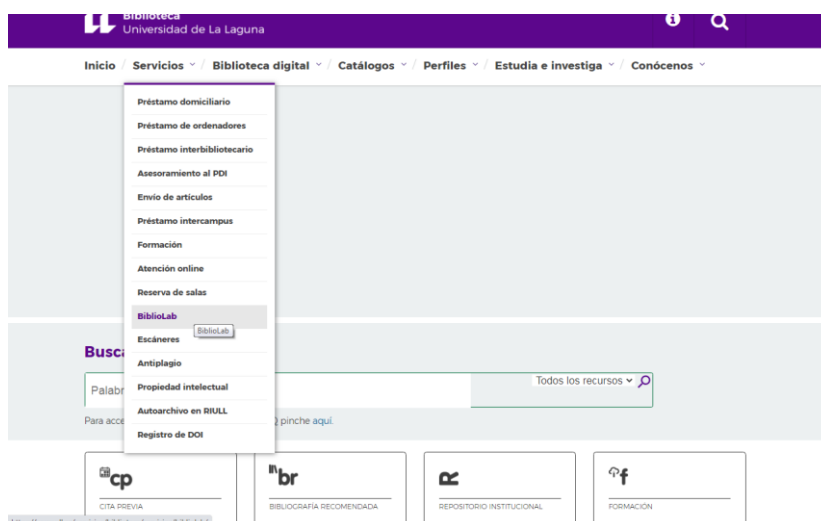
Biblioteca
Universidad de La Laguna

Inicio / Servicios / Biblioteca digital / Catálogos / Perfiles / Estudia e investiga / Conócenos

Préstamo domiciliario
Préstamo de ordenadores
Préstamo interbibliotecario
Asesoramiento al PDI
Envío de artículos
Préstamo intercampus
Formación
Atención online
Reserva de salas
BiblioLab
BiblioLab
Escáneres
Antiplagio
Propiedad intelectual
Autoarchivo en RIULL
Registro de DOI

Busc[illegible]

Palabr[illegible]

Todos los recursos

Para acce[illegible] pinche aquí.

cp
CITA PREVIA

br
BIBLIOGRAFÍA RECOMENDADA

REPOSITORIO INSTITUCIONAL

f
FORMACIÓN